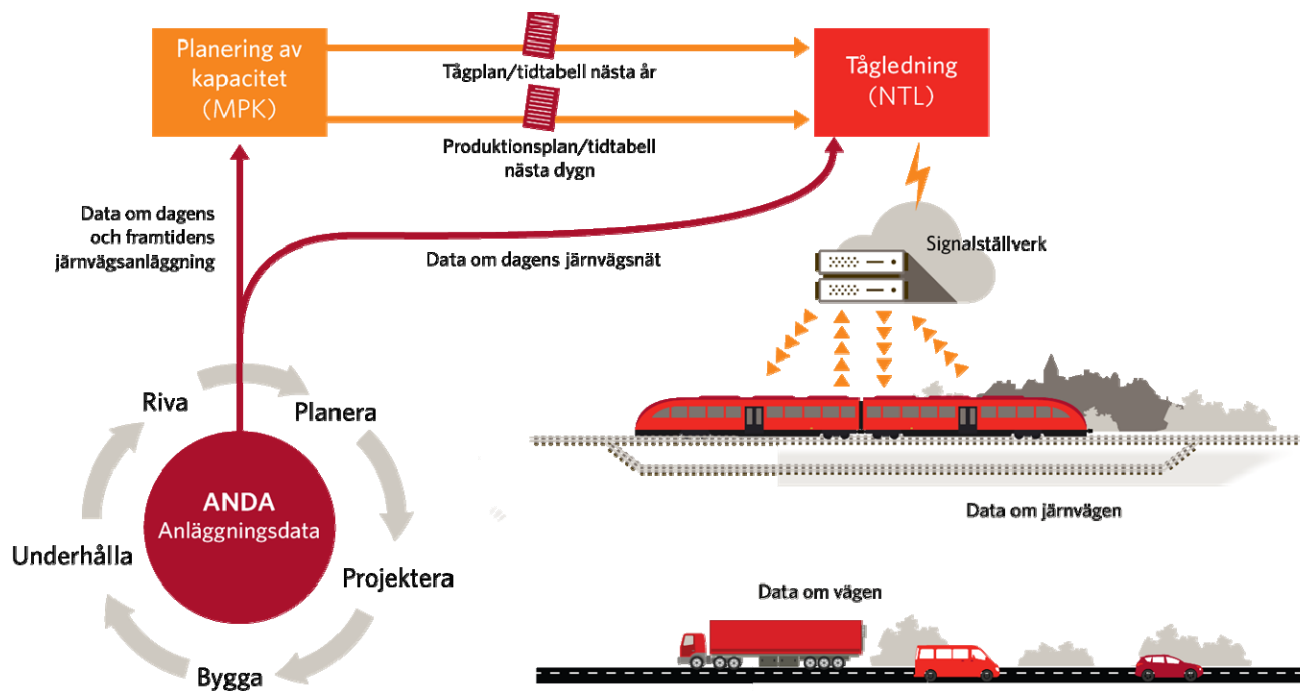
Planering av kapacitet (MPK)

Tågplan/tidtabell nästa år

Produktionsplan/tidtabell nästa dygn

Tågledning (NTL)

Data om dagens och framtidens järnvägsanläggning

Data om dagens järnvägsnät

Signalställverk

Riva

Planera

ANDA
Anläggningsdata

Underhålla

Projektera

Bygga

Data om järnvägen

Data om vägen